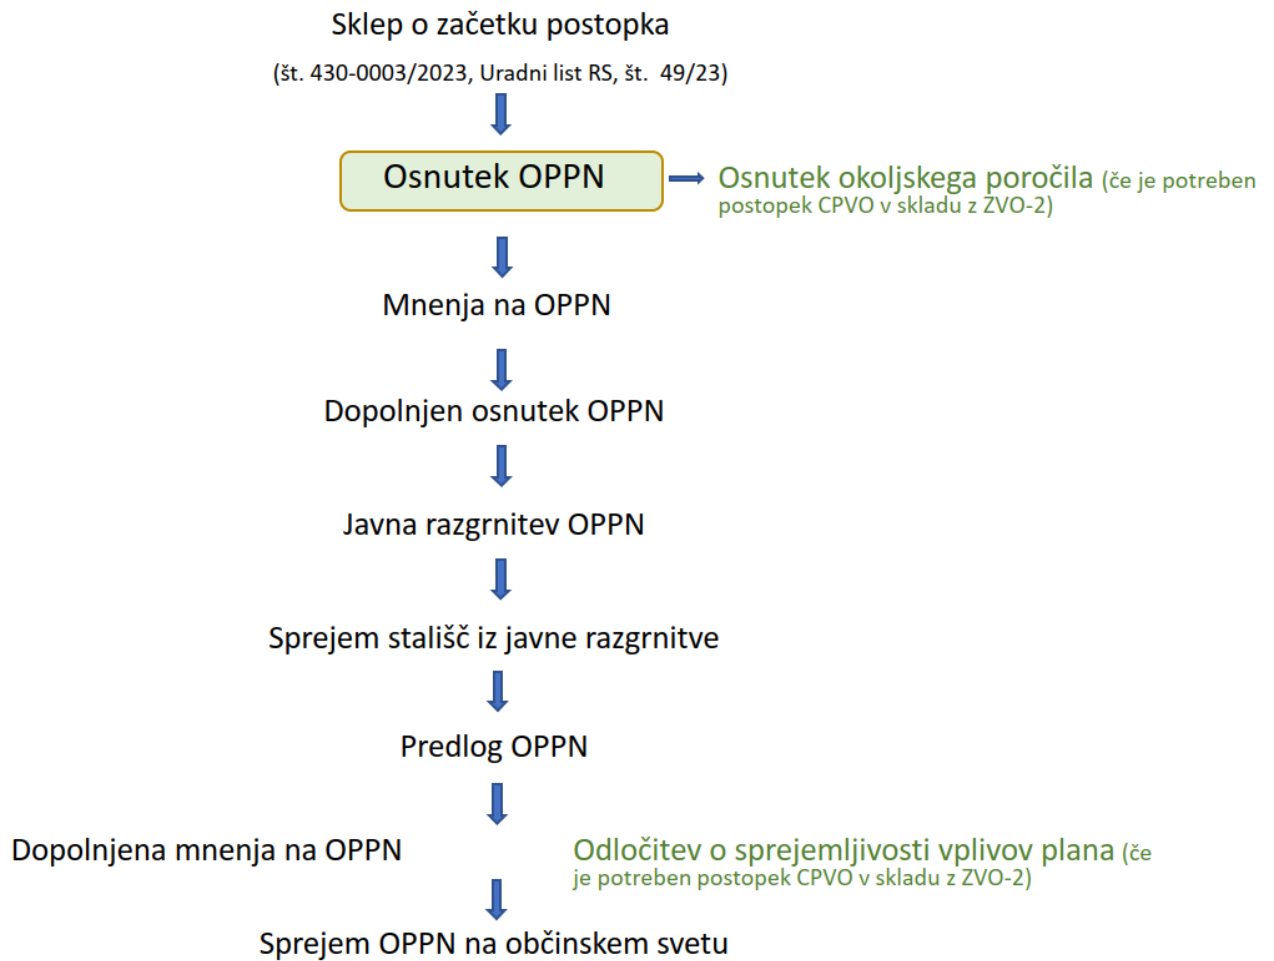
Sklep o začetku postopka

(št. 430-0003/2023, Uradni list RS, št. 49/23)

Osnutek OPPN

Osnutek okoljskega poročila (če je potreben postopek CPVO v skladu z ZVO-2)

Mnenja na OPPN

Dopolnjen osnutek OPPN

Javna razgrnitev OPPN

Sprejem stališč iz javne razgrnitve

Predlog OPPN

Dopolnjena mnenja na OPPN

Odločitev o sprejemljivosti vplivov plana (če je potreben postopek CPVO v skladu z ZVO-2)

Sprejem OPPN na občinskem svetu